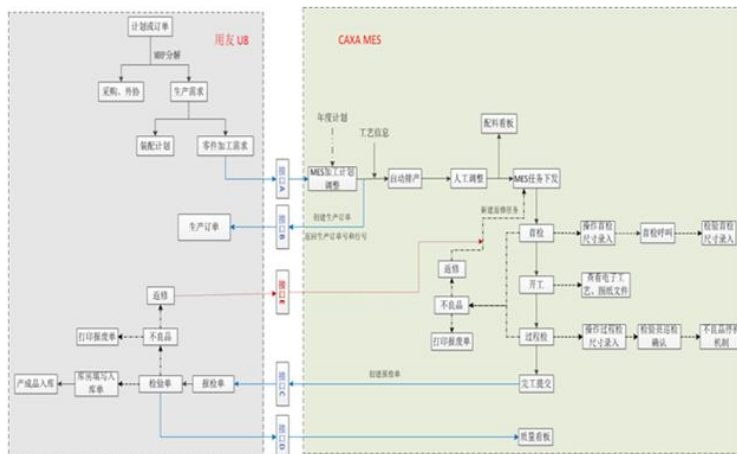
用友 U8

计划或订单

MRP分解

采购、外协

生产需求

装配计划

零件加工需求

生产订单

返修

打印报废单

不良品

产成品入库

常规填写入库单

检验单

报检单

接口A

接口B

接口E

接口C

接口D

CAXA MES

年度计划

工艺信息

MES加工计划调整

创建生产订单

返回生产订单号和行号

自动排产

人工调整

配料看板

MES任务下发

新建返修任务

首检

操作首检尺寸录入

首检呼叫

检验首检尺寸录入

开工

查看电子工艺、图纸文件

返修

不良品

打印报废单

过程检

操作过程检尺寸录入

检验员过检确认

不良品呼叫机制

创建报检单

完工提交

质量看板